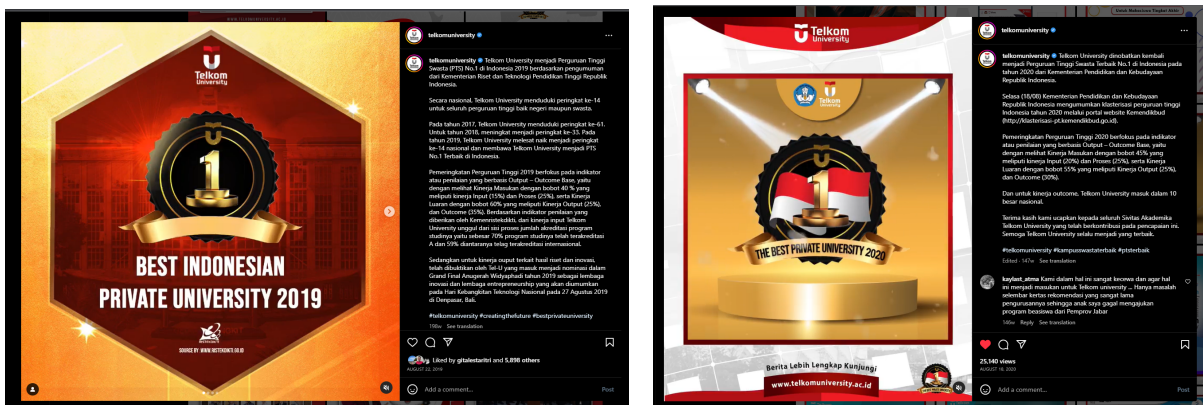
Telkom University

1

BEST INDONESIAN PRIVATE UNIVERSITY 2019

SOURCE BY: WWW.RISTEKDIKTI.GO.ID

telkomuniversity

telkomuniversity Telkom University menjadi Perguruan Tinggi Swasta (PTS) No.1 di Indonesia 2019 berdasarkan pengumuman dari Kementerian Riset dan Teknologi Pendidikan Tinggi Republik Indonesia.

Secara nasional, Telkom University menduduki peringkat ke-14 untuk seluruh perguruan tinggi baik negeri maupun swasta.

Pada tahun 2017, Telkom University menduduki peringkat ke-61. Untuk tahun 2018, meningkat menjadi peringkat ke-33. Pada tahun 2019, Telkom University melesat naik menjadi peringkat ke-14 nasional dan membawa Telkom University menjadi PTS No.1 Terbaik di Indonesia.

Pemeringkatan Perguruan Tinggi 2019 berfokus pada indikator atau penilaian yang berbasis Output – Outcome Base, yaitu dengan melihat Kinerja Masukan dengan bobot 40 % yang meliputi kinerja Input (15%) dan Proses (25%), serta Kinerja Luaran dengan bobot 60% yang meliputi Kinerja Output (25%), dan Outcome (35%). Berdasarkan indikator penilaian yang diberikan oleh Kemenristekdikti, dan kinerja input Telkom University unggul dan sisi proses jumlah akreditasi program studinya yaitu sebesar 70% program studinya telah terakreditasi A dan 59% diantaranya telag terakreditasi internasional.

Sedangkan untuk kinerja ouput terkait hasil riset dan inovasi, telah dibuktikan oleh Tel-U yang masuk menjadi nominasi dalam Grand Final Anugerah Widyaphadi tahun 2019 sebagai lembaga inovasi dan lembaga entrepreneurship yang akan diumumkan pada Hari Kebangkitan Teknologi Nasional pada 27 Agustus 2019 di Denpasar, Bali.

#telkomuniversity #creatingthefuture #bestprivateuniversity

196w See translation

Liked by gitalestaritri and 5,898 others

AUGUST 22, 2019

Add a comment...

Post

Telkom University

THE BEST PRIVATE UNIVERSITY 2020

Berita Lebih Lengkap Kunjungi
www.telkomuniversity.ac.id

telkomuniversity

telkomuniversity Telkom University dinobatkan kembali menjadi Perguruan Tinggi Swasta Terbaik No.1 di Indonesia pada tahun 2020 dari Kementerian Pendidikan dan Kebudayaan Republik Indonesia.

Selasa (18/08) Kementerian Pendidikan dan Kebudayaan Republik Indonesia mengumumkan klasterisasi perguruan tinggi Indonesia tahun 2020 melalui portal website Kemendikbud (http://klasterisasi-pt.kemendikbud.go.id).

Pemeringkatan Perguruan Tinggi 2020 berfokus pada indikator atau penilaian yang berbasis Output – Outcome Base, yaitu dengan melihat Kinerja Masukan dengan bobot 45% yang meliputi kinerja Input (20%) dan Proses (25%), serta Kinerja Luaran dengan bobot 55% yang meliputi Kinerja Output (25%), dan Outcome (30%).

Dan untuk kinerja outcome, Telkom University masuk dalam 10 besar nasional.

Terima kasih kami ucapkan kepada seluruh Sivitas Akademika Telkom University yang telah berkontribusi pada pencapaian ini. Semoga Telkom University selalu menjadi yang terbaik.

#telkomuniversity #kampusswastaterbaik #ptsterbaik

Edited · 147w See translation

kaylast_atma Kami dalam hal ini sangat kecewa dan agar hal ini menjadi masukan untuk Telkom university ... Hanya masalah selembar kertas rekomendasi yang sangat lama pengurusannya sehingga anak saya gagal mengajukan program beasiswa dari Pemprov Jabar

149w Reply See translation

25,140 views

AUGUST 18, 2020

Add a comment...

Post